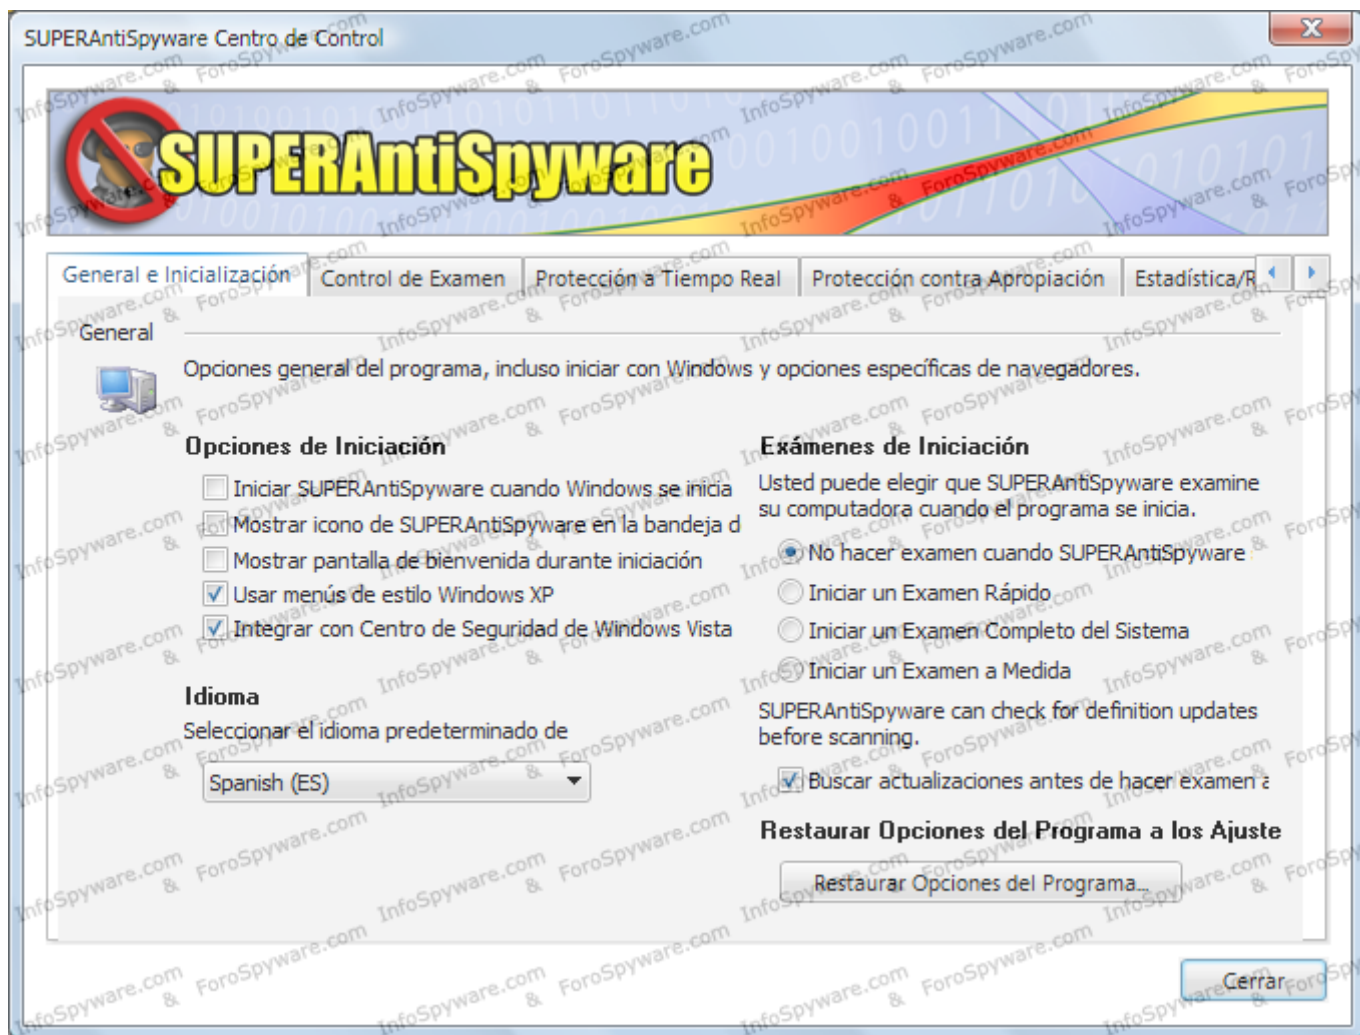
SUPERAntiSpyware Centro de Control

SUPERAntiSpyware

General e Inicialización | Control de Examen | Protección a Tiempo Real | Protección contra Apropiación | Estadística/R

General

Opciones general del programa, incluso iniciar con Windows y opciones específicas de navegadores.

Opciones de Iniciación

Iniciar SUPERAntiSpyware cuando Windows se inicia
Mostrar icono de SUPERAntiSpyware en la bandeja d
Mostrar pantalla de bienvenida durante iniciación
Usar menús de estilo Windows XP
Integrar con Centro de Seguridad de Windows Vista

Idioma

Seleccionar el idioma predeterminado de

Spanish (ES)

Exámenes de Iniciación

Usted puede elegir que SUPERAntiSpyware examine su computadora cuando el programa se inicia.

No hacer examen cuando SUPERAntiSpyware
Iniciar un Examen Rápido
Iniciar un Examen Completo del Sistema
Iniciar un Examen a Medida

SUPERAntiSpyware can check for definition updates before scanning.

Buscar actualizaciones antes de hacer examen a

Restaurar Opciones del Programa a los Ajuste

Restaurar Opciones del Programa...

Cerrar

InfoSpyware.com & ForoSpyware.com